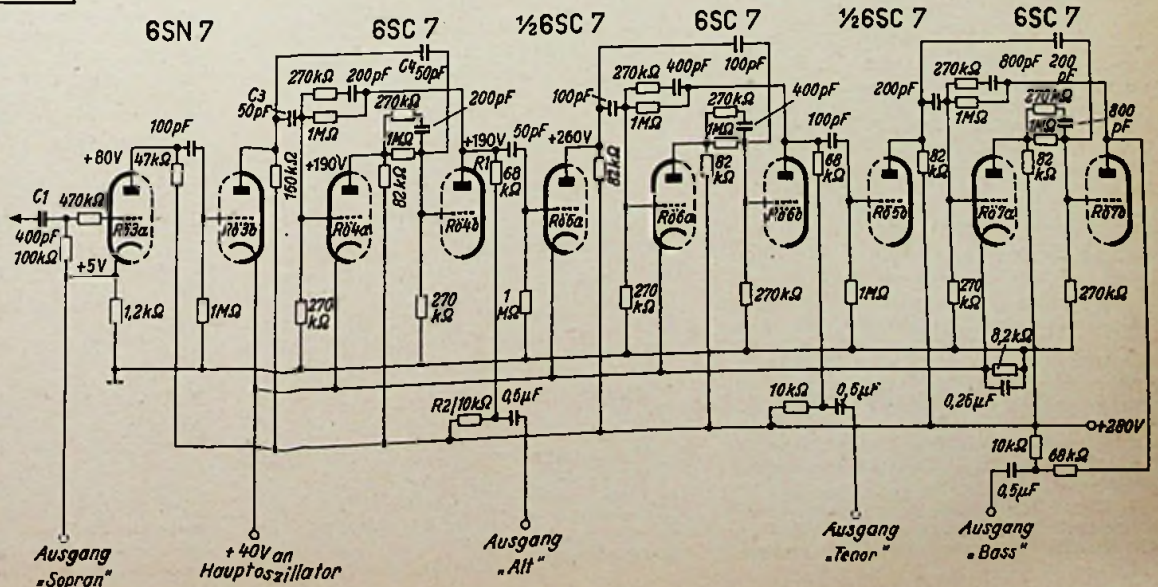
6SN 7
6SC 7
½6SC 7
6SC 7
½6SC 7
6SC 7

C1
470kΩ
400pF
100kΩ
+80V
47kΩ
Rö3a
+5V
1,2kΩ
100pF
Rö3b
1MΩ
C3
50pF
160kΩ
270kΩ
1MΩ
200pF
C4 50pF
270kΩ
1MΩ
82kΩ
200pF
+190V
Rö4a
Rö4b
270 kΩ
270 kΩ
+190V
R1
68 kΩ
50pF
+260V
Rö5a
1 MΩ
82kΩ
100pF
270kΩ
1MΩ
400pF
100pF
270kΩ
1MΩ
82 kΩ
400pF
Rö6a
Rö6b
270 kΩ
270kΩ
100pF
68 kΩ
1MΩ
Rö5b
200pF
270kΩ
1MΩ
800pF
200 pF
270kΩ
1MΩ
82 kΩ
82 kΩ
800 pF
Rö7a
Rö7b
270 kΩ
270kΩ
8,2kΩ
0,25µF
R2 10kΩ
0,5µF
10kΩ
0,5µF
+280V
10kΩ
68kΩ
0,5µF

Ausgang „Sopran"
+40V an Hauptoszillator
Ausgang „Alt"
Ausgang „Tenor"
Ausgang „Bass"